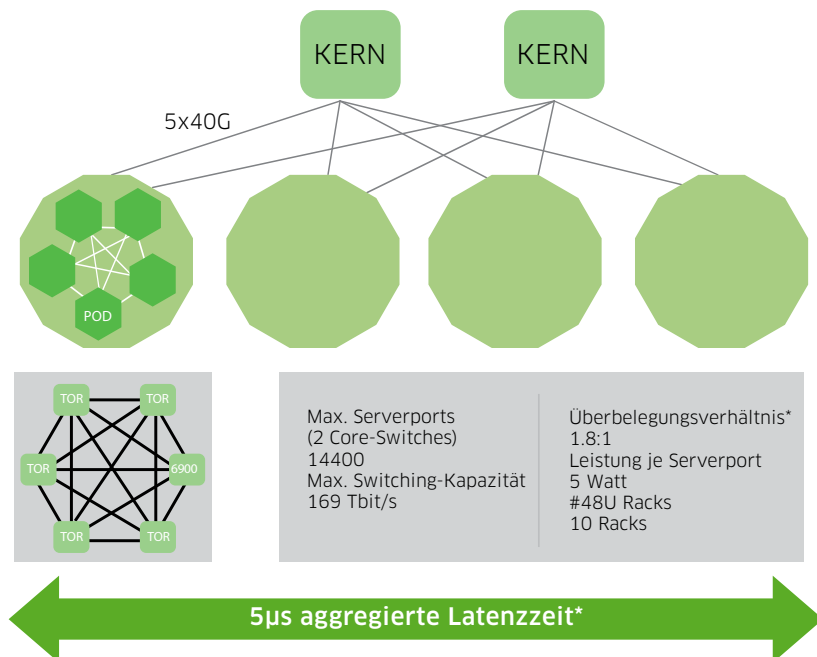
KERN

KERN

5x40G

POD

TOR

TOR

TOR

6900

TOR

TOR

Max. Serverports
(2 Core-Switches)
14400
Max. Switching-Kapazität
169 Tbit/s

Überbelegungsverhältnis*
1.8:1
Leistung je Serverport
5 Watt
#48U Racks
10 Racks

5µs aggregierte Latenzzeit*